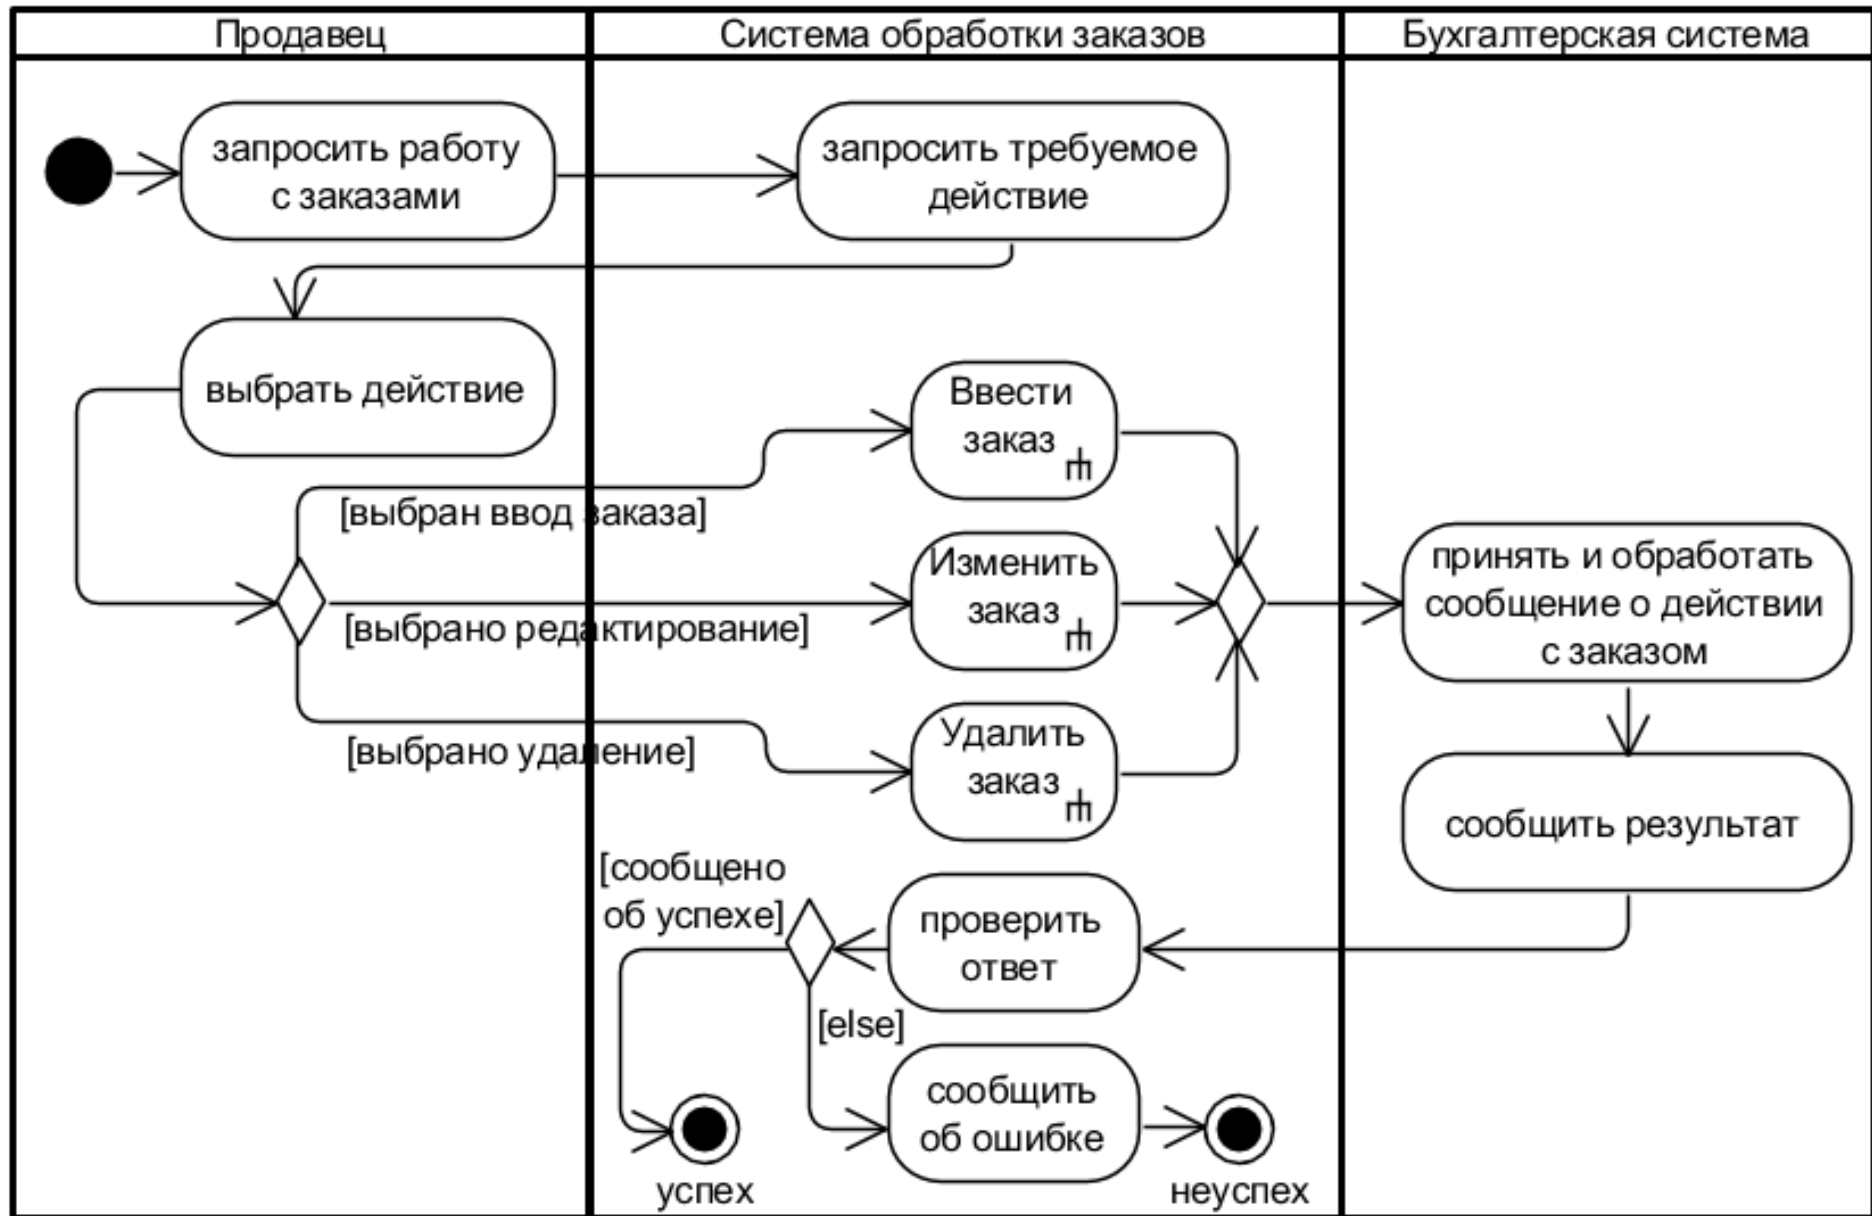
Продавец

Система обработки заказов

Бухгалтерская система

запросить работу с заказами

запросить требуемое действие

выбрать действие

Ввести заказ

[выбран ввод заказа]

Изменить заказ

[выбрано редактирование]

Удалить заказ

[выбрано удаление]

принять и обработать сообщение о действии с заказом

сообщить результат

[сообщено об успехе]

проверить ответ

[else]

сообщить об ошибке

успех

неуспех